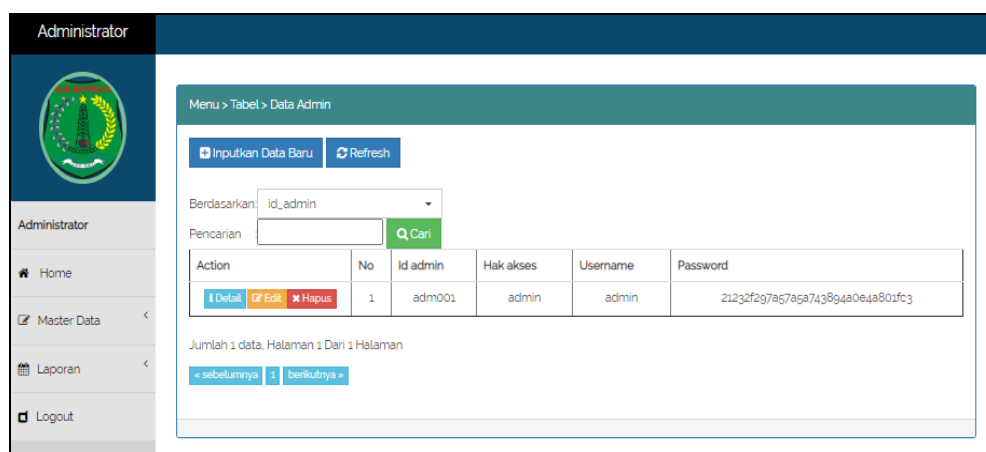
Administrator

Administrator

Home

Master Data

Laporan

Logout

Menu > Tabel > Data Admin

Inputkan Data Baru Refresh

Berdasarkan: id_admin

Pencarian : Cari

| Action | No | Id admin | Hak akses | Username | Password |
|---|---|---|---|---|---|
| Detail Edit Hapus | 1 | adm001 | admin | admin | 21232f297a57a5a743894a0e4a801fc3 |

Jumlah 1 data, Halaman 1 Dari 1 Halaman

« sebelumnya 1 berikutnya »